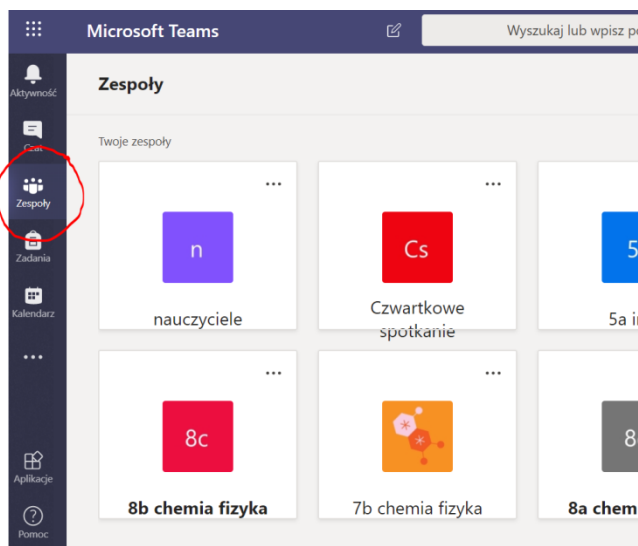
Microsoft Teams

Wyszukaj lub wpisz p

Aktywność

Czat

Zespoły

Zadania

Kalendarz

...

Aplikacje

Pomoc

Zespoły

Twoje zespoły

...

n

nauczyciele

...

Cs

Czwartkowe spotkanie

5

5a i

...

8c

8b chemia fizyka

...

7b chemia fizyka

8

8a chem